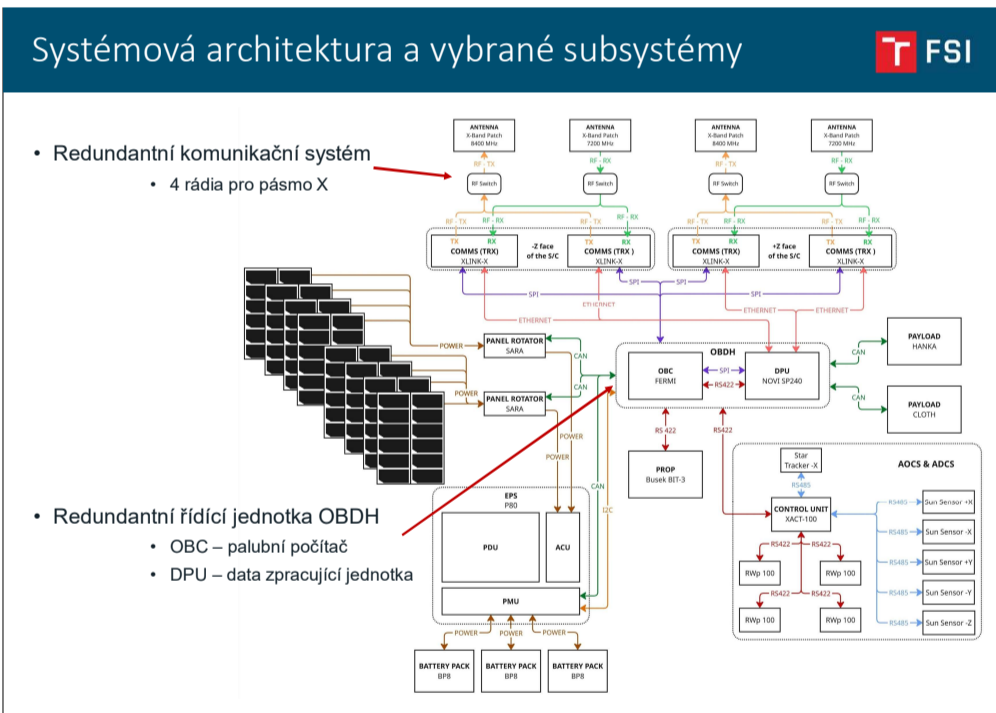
Systémová architektura a vybrané subsystémy

FSI

• Redundantní komunikační systém
  • 4 rádia pro pásmo X

• Redundantní řídící jednotka OBDH
  • OBC – palubní počítač
  • DPU – data zpracující jednotka

ANTENNA
X-Band Patch
8400 MHz

ANTENNA
X-Band Patch
7200 MHz

ANTENNA
X-Band Patch
8400 MHz

ANTENNA
X-Band Patch
7200 MHz

RF - TX
RF - RX
RF - TX
RF - RX

RF Switch
RF Switch
RF Switch
RF Switch

RF - TX
RF - RX
RF - TX
RF - RX
RF - TX
RF - RX
RF - TX
RF - RX

TX RX
COMMS (TRX)
XLINK-X

-Z face of the S/C

TX RX
COMMS (TRX )
XLINK-X

TX RX
COMMS (TRX)
XLINK-X

+Z face of the S/C

TX RX
COMMS (TRX )
XLINK-X

SPI
SPI
SPI
SPI
ETHERNET
ETHERNET
ETHERNET
ETHERNET

POWER
PANEL ROTATOR
SARA

POWER
PANEL ROTATOR
SARA

CAN
CAN

OBDH
OBC
FERMI
SPI
RS422
DPU
NOVI SP240

CAN
PAYLOAD
HANKA

CAN
PAYLOAD
CLOTH

RS 422
RS422

PROP
Busek BIT-3

POWER
POWER
CAN
I2C

EPS
P80
PDU
ACU
PMU

POWER
POWER
POWER

BATTERY PACK
BP8

BATTERY PACK
BP8

BATTERY PACK
BP8

AOCS & ADCS

Star Tracker -X
RS485
CONTROL UNIT
XACT-100

RS485 Sun Sensor +X
RS485 Sun Sensor -X
RS485 Sun Sensor +Y
RS485 Sun Sensor -Y
RS485 Sun Sensor -Z

RS422
RS422
RWp 100
RWp 100
RS422
RS422
RWp 100
RWp 100